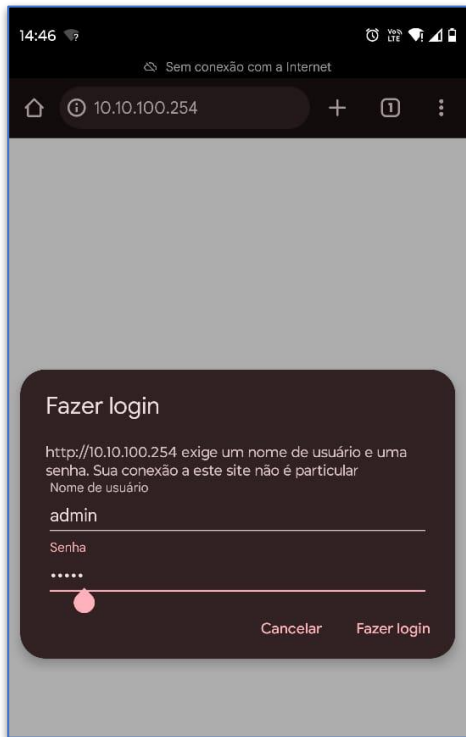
14:46

Sem conexão com a Internet

10.10.100.254

1

Fazer login

http://10.10.100.254 exige um nome de usuário e uma senha. Sua conexão a este site não é particular

Nome de usuário

admin

Senha

•••••

Cancelar

Fazer login